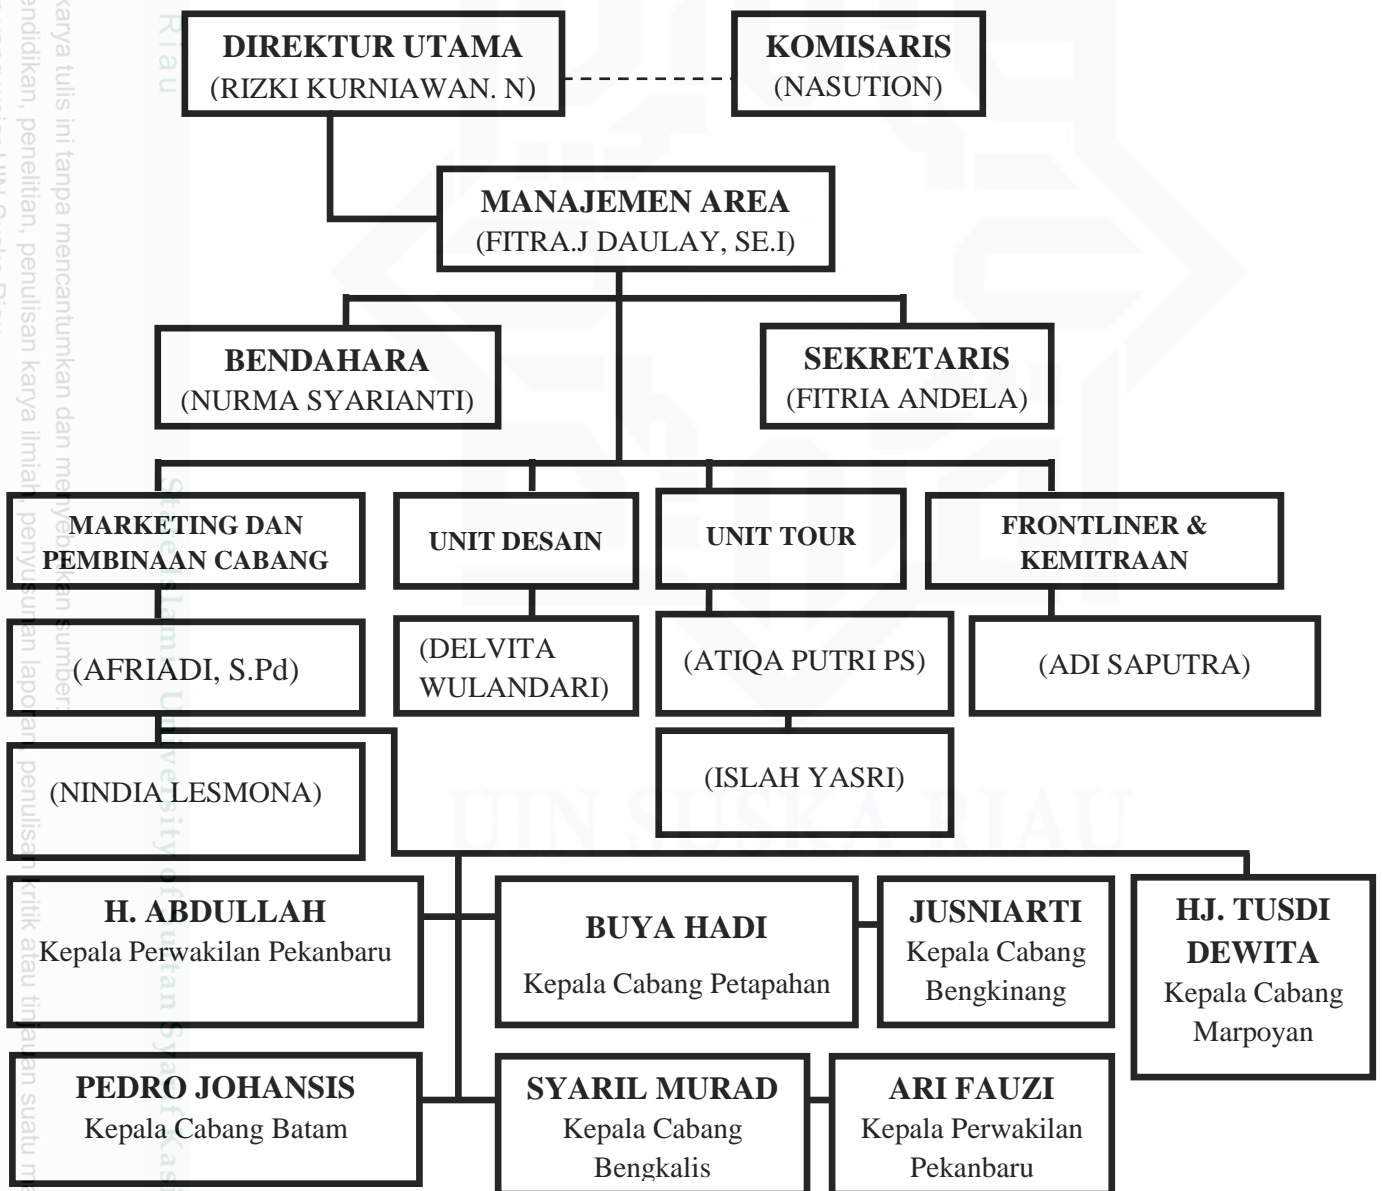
DIREKTUR UTAMA
(RIZKI KURNIAWAN. N)

KOMISARIS
(NASUTION)

MANAJEMEN AREA
(FITRA.J DAULAY, SE.I)

BENDAHARA
(NURMA SYARIANTI)

SEKRETARIS
(FITRIA ANDELA)

MARKETING DAN PEMBINAAN CABANG

UNIT DESAIN

UNIT TOUR

FRONTLINER & KEMITRAAN

(AFRIADI, S.Pd)

(DELVITA WULANDARI)

(ATIQA PUTRI PS)

(ADI SAPUTRA)

(NINDIA LESMONA)

(ISLAH YASRI)

H. ABDULLAH
Kepala Perwakilan Pekanbaru

BUYA HADI
Kepala Cabang Petapahan

JUSNIARTI
Kepala Cabang Bengkinang

HJ. TUSDI DEWITA
Kepala Cabang Marpoyan

PEDRO JOHANSIS
Kepala Cabang Batam

SYARIL MURAD
Kepala Cabang Bengkalis

ARI FAUZI
Kepala Perwakilan Pekanbaru

Riau

karya tulis ini tanpa mencantumkan dan menyebutkan sumber:
endidikan, penelitian, penulisan karya ilmiah, penyusunan laporan, penulisan kritik atau tinjauan suatu m

State Islamic University of Sultan Syarif Kasim

UIN SUSKA RIAU